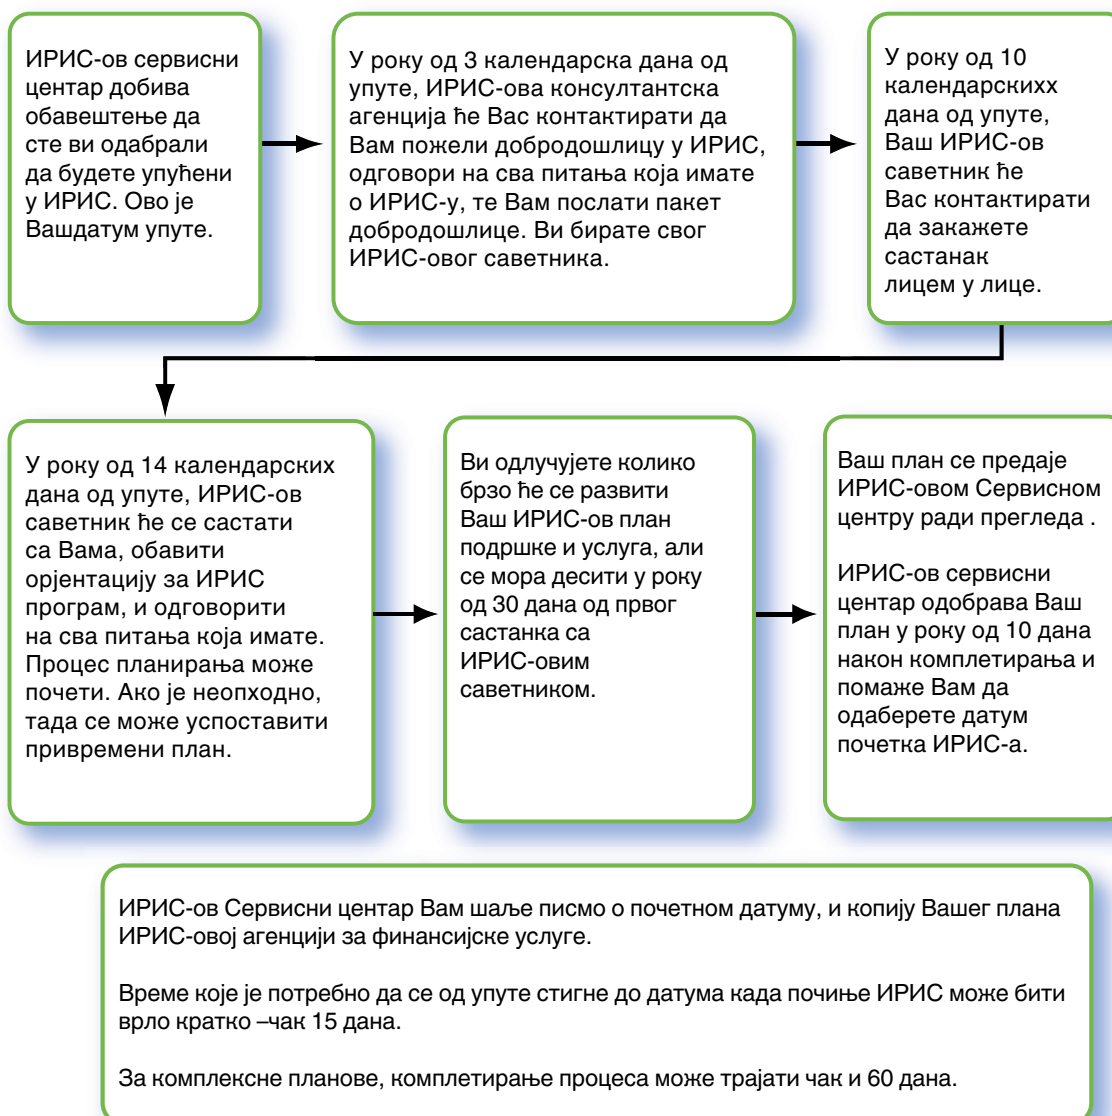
ИРИС-ов сервисни центар добива обавештење да сте ви одабрали да будете упућени у ИРИС. Ово је Вашдатум упуте.

У року од 3 календарска дана од упуте, ИРИС-ова консултантска агенција ће Вас контактирати да Вам пожели добродошлицу у ИРИС, одговори на сва питања која имате о ИРИС-у, те Вам послати пакет добродошлице. Ви бирате свог ИРИС-овог саветника.

У року од 10 календарскихх дана од упуте, Ваш ИРИС-ов саветник ће Вас контактирати да закажете састанак лицем у лице.

У року од 14 календарских дана од упуте, ИРИС-ов саветник ће се састати са Вама, обавити орјентацију за ИРИС програм, и одговорити на сва питања која имате. Процес планирања може почети. Ако је неопходно, тада се може успоставити привремени план.

Ви одлучујете колико брзо ће се развити Ваш ИРИС-ов план подршке и услуга, али се мора десити у року од 30 дана од првог састанка са ИРИС-овим саветником.

Ваш план се предаје ИРИС-овом Сервисном центру ради прегледа .

ИРИС-ов сервисни центар одобрава Ваш план у року од 10 дана након комплетирања и помаже Вам да одаберете датум почетка ИРИС-а.

ИРИС-ов Сервисни центар Вам шаље писмо о почетном датуму, и копију Вашег плана ИРИС-овој агенцији за финансијске услуге.

Време које је потребно да се од упуте стигне до датума када почиње ИРИС може бити врло кратко –чак 15 дана.

За комплексне планове, комплетирање процеса може трајати чак и 60 дана.